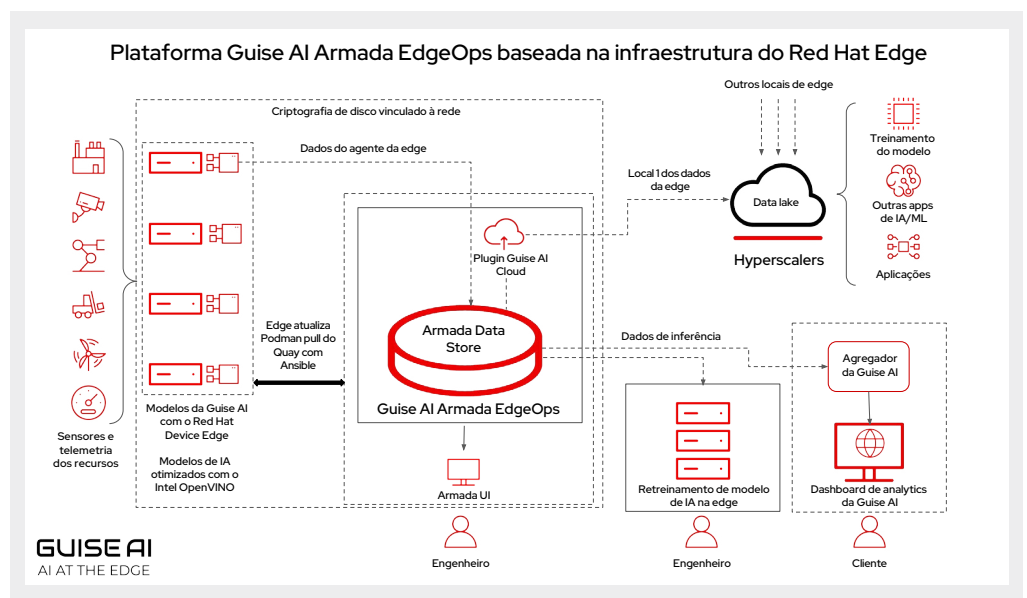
Plataforma Guise AI Armada EdgeOps baseada na infraestrutura do Red Hat Edge

Outros locais de edge

Criptografia de disco vinculado à rede

Dados do agente da edge

Local 1 dos dados da edge

Data lake

Hyperscalers

Treinamento do modelo

Outras apps de IA/ML

Aplicações

Plugin Guise AI Cloud

Edge atualiza Podman pull do Quay com Ansible

Armada Data Store

Guise AI Armada EdgeOps

Dados de inferência

Agregador da Guise AI

Sensores e telemetria dos recursos

Modelos da Guise AI com o Red Hat Device Edge

Modelos de IA otimizados com o Intel OpenVINO

Armada UI

Retreinamento de modelo de IA na edge

Dashboard de analytics da Guise AI

GUISE AI
AI AT THE EDGE

Engenheiro

Engenheiro

Cliente